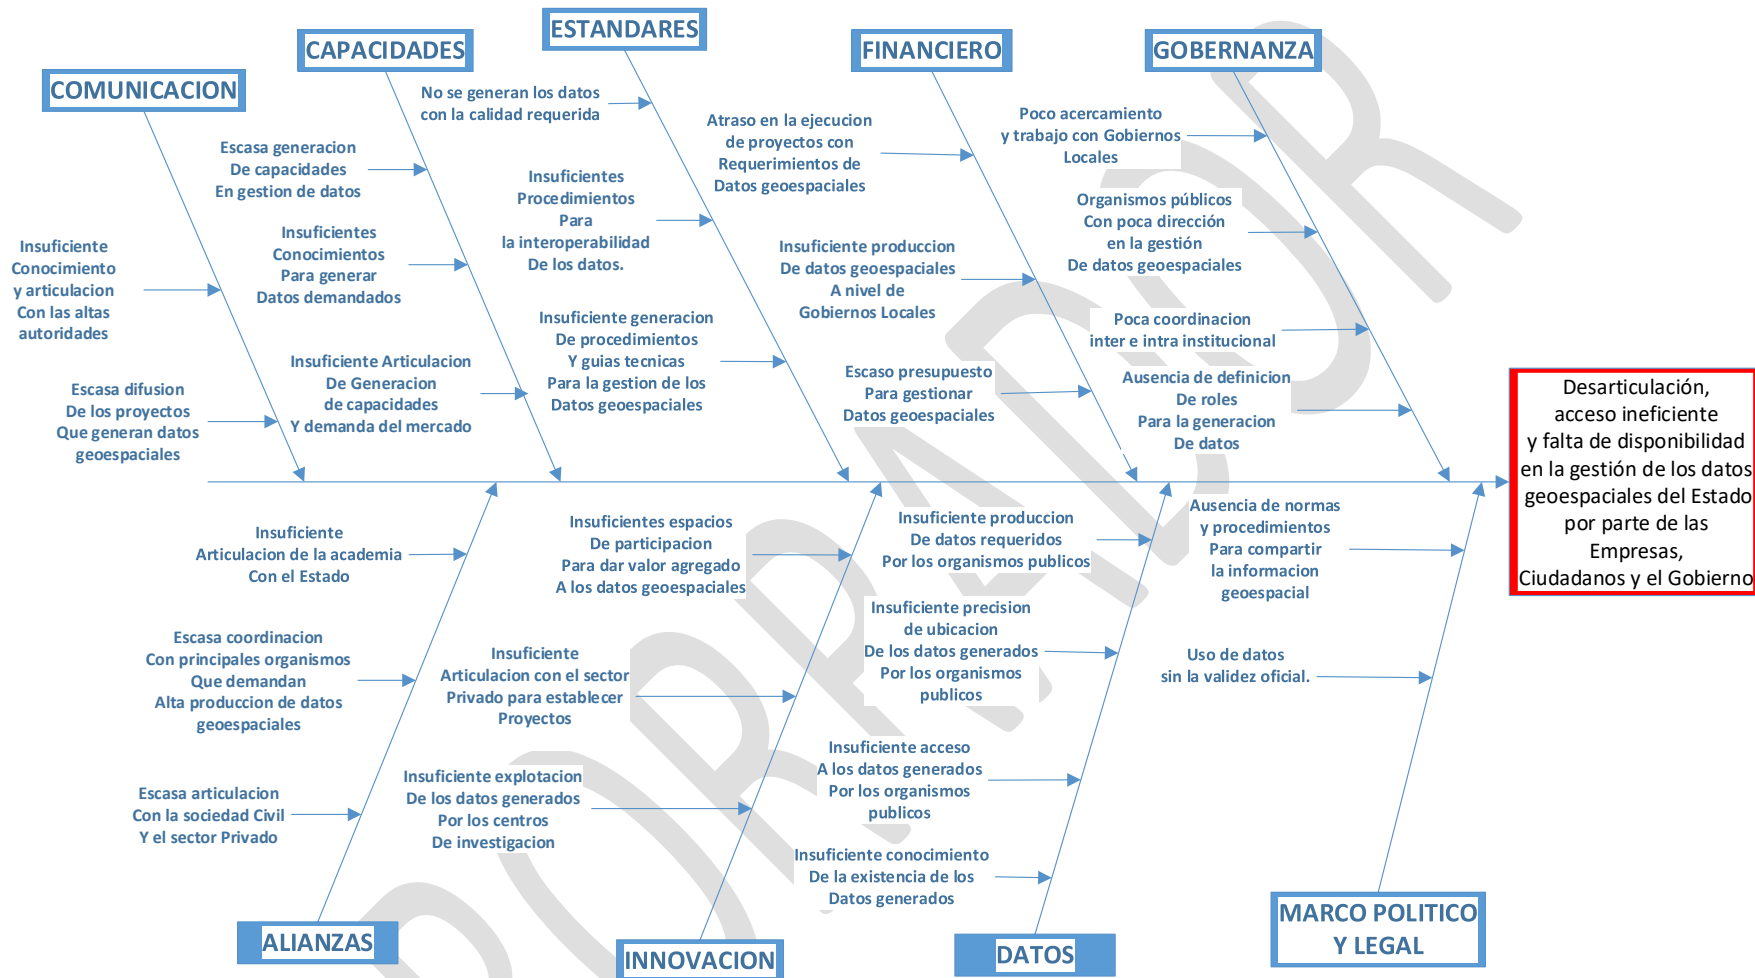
COMUNICACION

CAPACIDADES

ESTANDARES

FINANCIERO

GOBERNANZA

Insuficiente Conocimiento y articulacion Con las altas autoridades

Escasa difusion De los proyectos Que generan datos geoespaciales

Escasa generacion De capacidades En gestion de datos

Insuficientes Conocimientos Para generar Datos demandados

Insuficiente Articulacion De Generacion de capacidades Y demanda del mercado

No se generan los datos con la calidad requerida

Insuficientes Procedimientos Para la interoperabilidad De los datos.

Insuficiente generacion De procedimientos Y guias tecnicas Para la gestion de los Datos geoespaciales

Atraso en la ejecucion de proyectos con Requerimientos de Datos geoespaciales

Insuficiente produccion De datos geoespaciales A nivel de Gobiernos Locales

Escaso presupuesto Para gestionar Datos geoespaciales

Poco acercamiento y trabajo con Gobiernos Locales

Organismos públicos Con poca dirección en la gestión De datos geoespaciales

Poca coordinacion inter e intra institucional

Ausencia de definicion De roles Para la generacion De datos

Desarticulación, acceso ineficiente y falta de disponibilidad en la gestión de los datos geoespaciales del Estado por parte de las Empresas, Ciudadanos y el Gobierno

Insuficiente Articulacion de la academia Con el Estado

Escasa coordinacion Con principales organismos Que demandan Alta produccion de datos geoespaciales

Escasa articulacion Con la sociedad Civil Y el sector Privado

Insuficientes espacios De participacion Para dar valor agregado A los datos geoespaciales

Insuficiente Articulacion con el sector Privado para establecer Proyectos

Insuficiente explotacion De los datos generados Por los centros De investigacion

Insuficiente produccion De datos requeridos Por los organismos publicos

Insuficiente precision de ubicacion De los datos generados Por los organismos publicos

Insuficiente acceso A los datos generados Por los organismos publicos

Insuficiente conocimiento De la existencia de los Datos generados

Ausencia de normas y procedimientos Para compartir la informacion geoespacial

Uso de datos sin la validez oficial.

ALIANZAS

INNOVACION

DATOS

MARCO POLITICO Y LEGAL